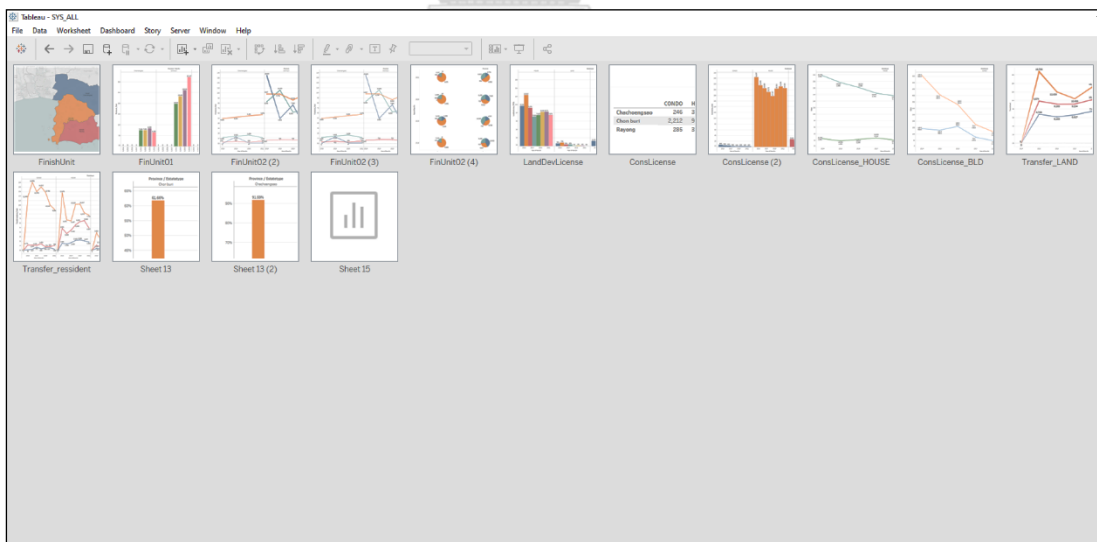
Tableau - SYS_ALL

File Data Worksheet Dashboard Story Server Window Help

| | CONDO | H |
|---|---|---|
| Chachoengsao | 246 | 2 |
| Chon buri | 2,212 | 9 |
| Rayong | 285 | 3 |

FinishUnit
FinUnit01
FinUnit02 (2)
FinUnit02 (3)
FinUnit02 (4)
LandDevLicense
ConsLicense
ConsLicense (2)
ConsLicense_HOUSE
ConsLicense_BLD
Transfer_LAND
Transfer_ressident
Province / Datatype
Chon buri
Sheet 13
Province / Datatype
Chachoengsao
Sheet 13 (2)
Sheet 15